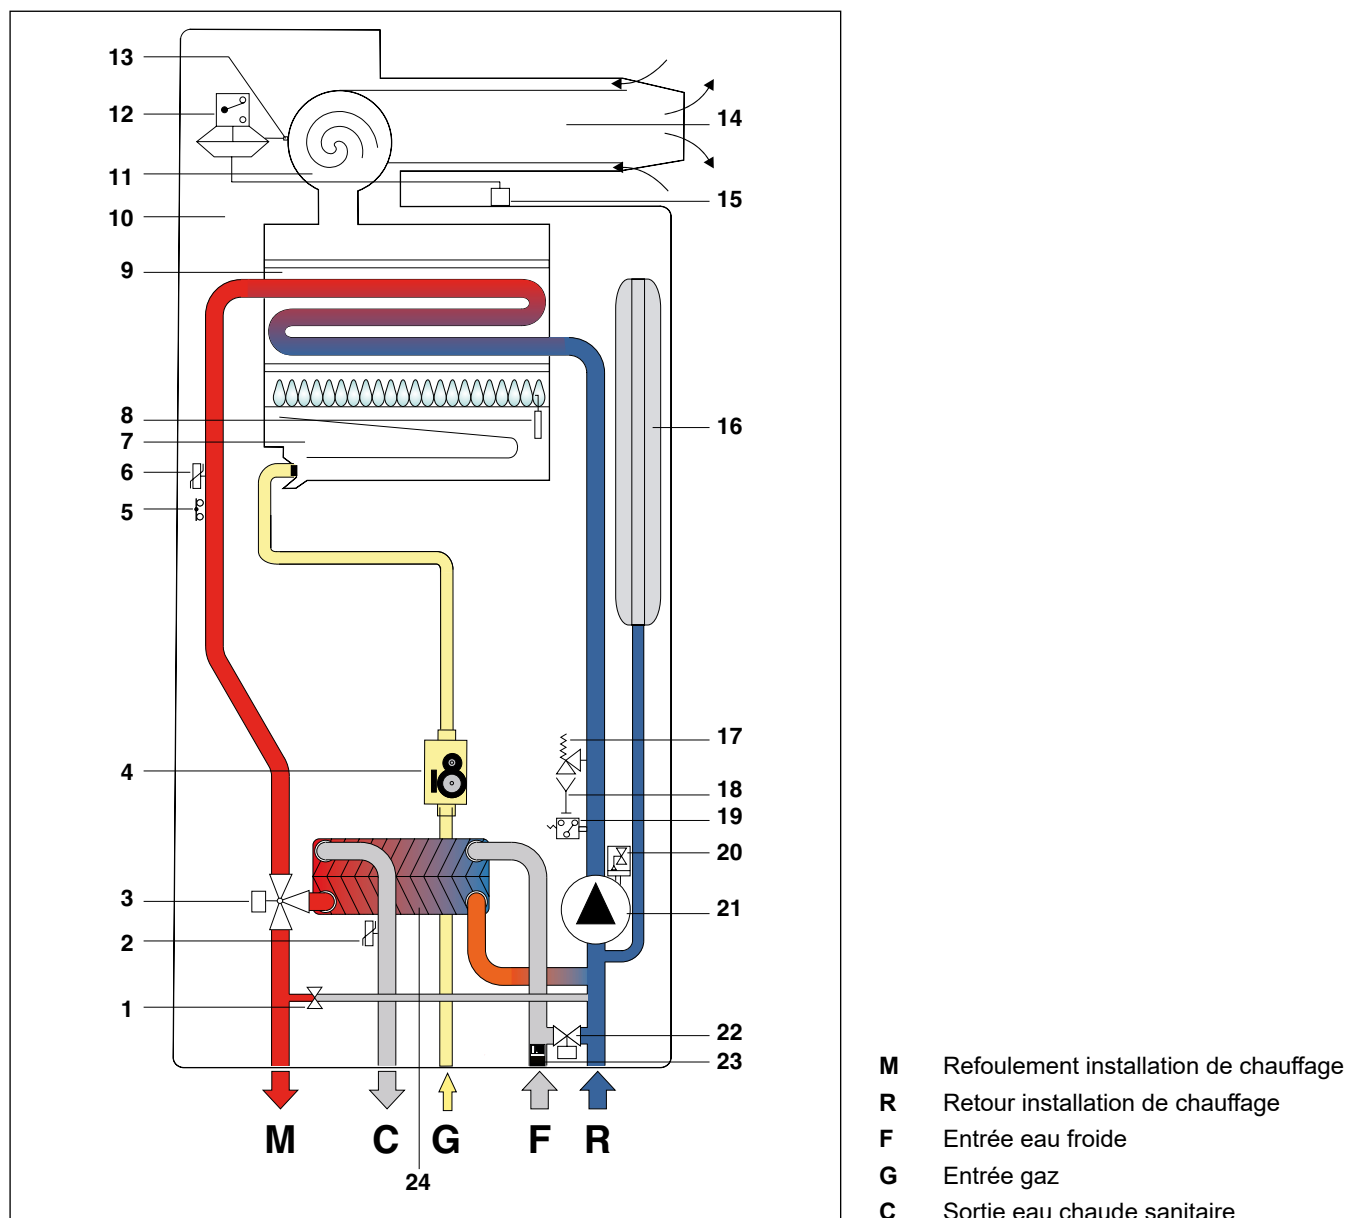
13
12
11
10
9
8
7
6
5
4
3
2
1
14
15
16
17
18
19
20
21
22
23
M C G F R
24

M Refoulement installation de chauffage
R Retour installation de chauffage
F Entrée eau froide
G Entrée gaz
C Sortie eau chaude sanitaire